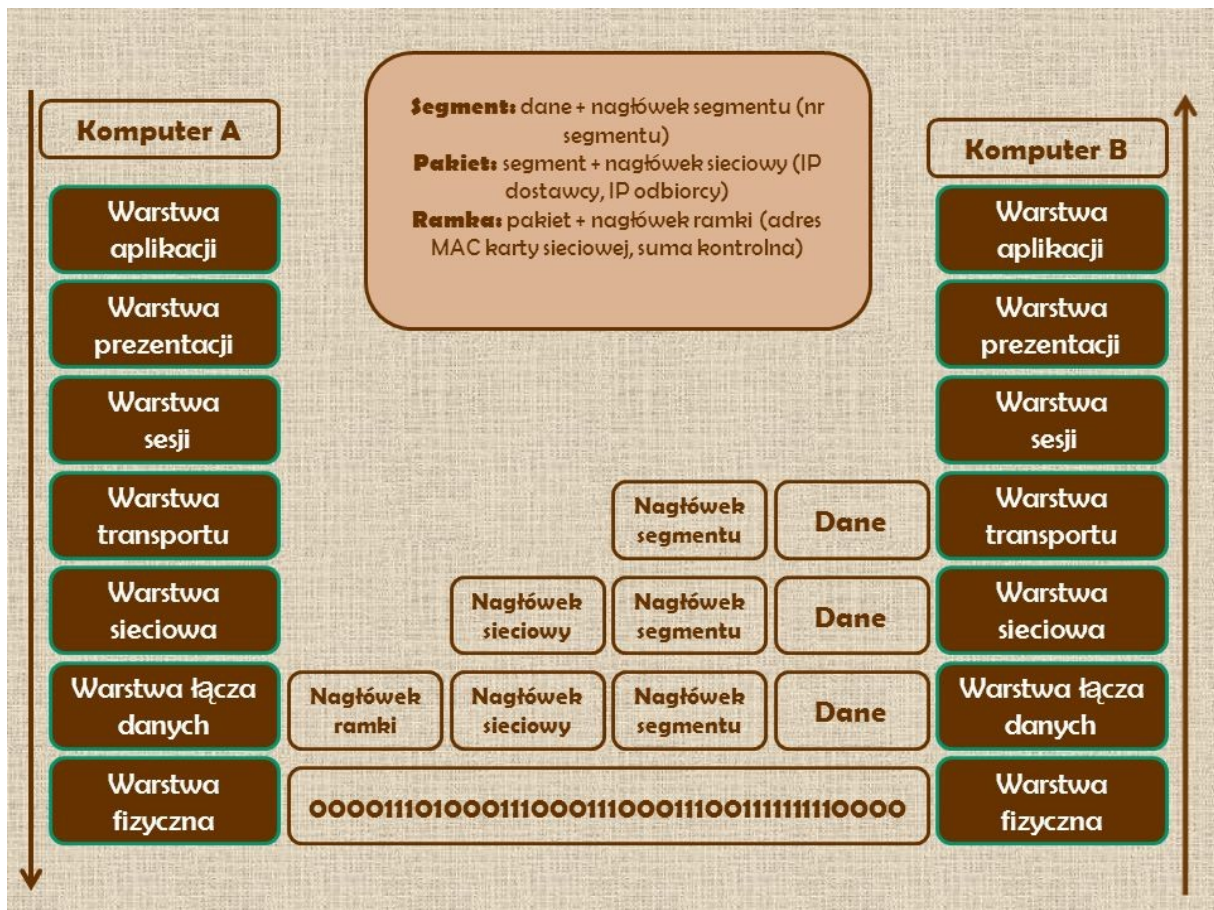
Komputer A

Segment: dane + nagłówek segmentu (nr segmentu)
Pakiet: segment + nagłówek sieciowy (IP dostawcy, IP odbiorcy)
Ramka: pakiet + nagłówek ramki (adres MAC karty sieciowej, suma kontrolna)

Komputer B

Warstwa aplikacji

Warstwa aplikacji

Warstwa prezentacji

Warstwa prezentacji

Warstwa sesji

Warstwa sesji

Warstwa transportu

Nagłówek segmentu

Dane

Warstwa transportu

Warstwa sieciowa

Nagłówek sieciowy

Nagłówek segmentu

Dane

Warstwa sieciowa

Warstwa łącza danych

Nagłówek ramki

Nagłówek sieciowy

Nagłówek segmentu

Dane

Warstwa łącza danych

Warstwa fizyczna

0000111010001110001110001110011111110000

Warstwa fizyczna